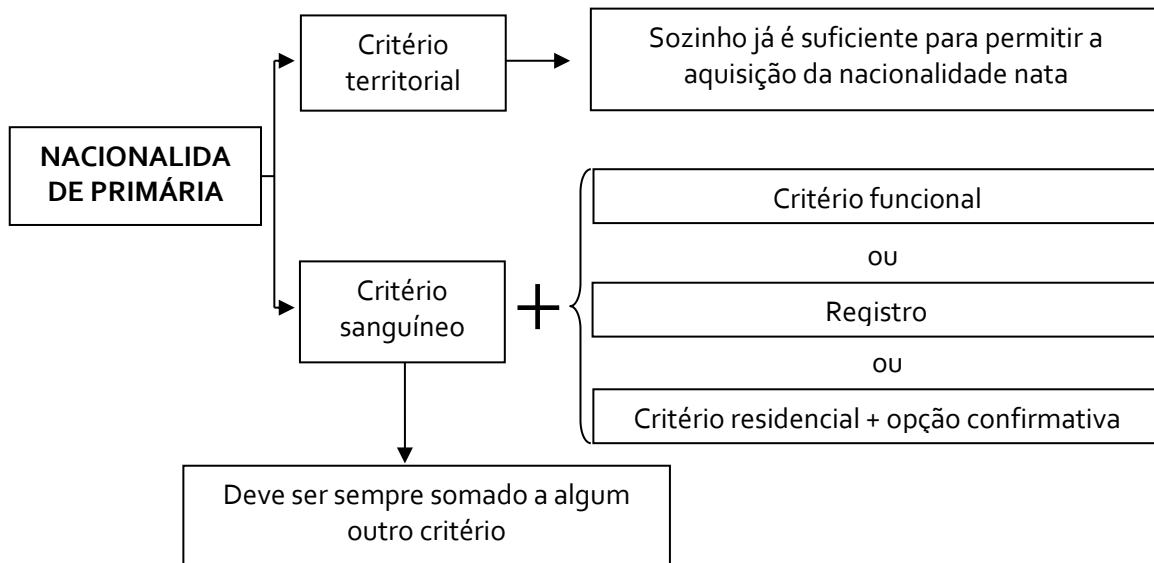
NACIONALIDA DE PRIMÁRIA

Critério territorial

Sozinho já é suficiente para permitir a aquisição da nacionalidade nata

Critério sanguíneo

+

Critério funcional

ou

Registro

ou

Critério residencial + opção confirmativa

Deve ser sempre somado a algum outro critério